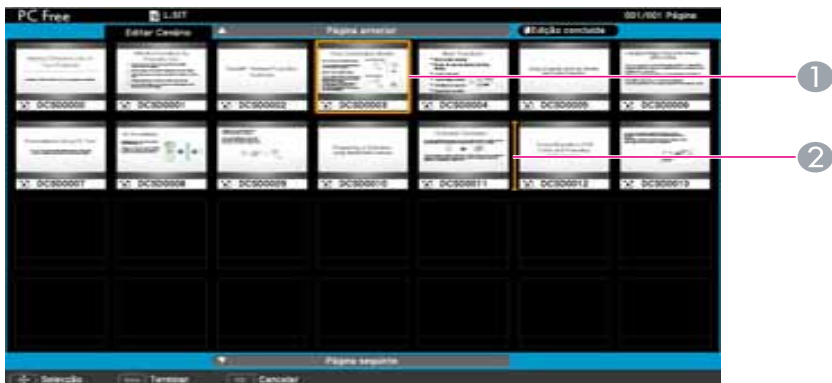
PC Free
1.SIT
001/001 Página
Editar Cenário
Página anterior
Edição concluída
DCSD0000
DCSD0001
DCSD0002
DCSD0003
DCSD0004
DCSD0005
DCSD0006
DCSD0007
DCSD0008
DCSD0009
DCSD0010
DCSD0011
DCSD0012
DCSD0013
1
2
Página seguinte
Selecção
Terminar
Cancelar